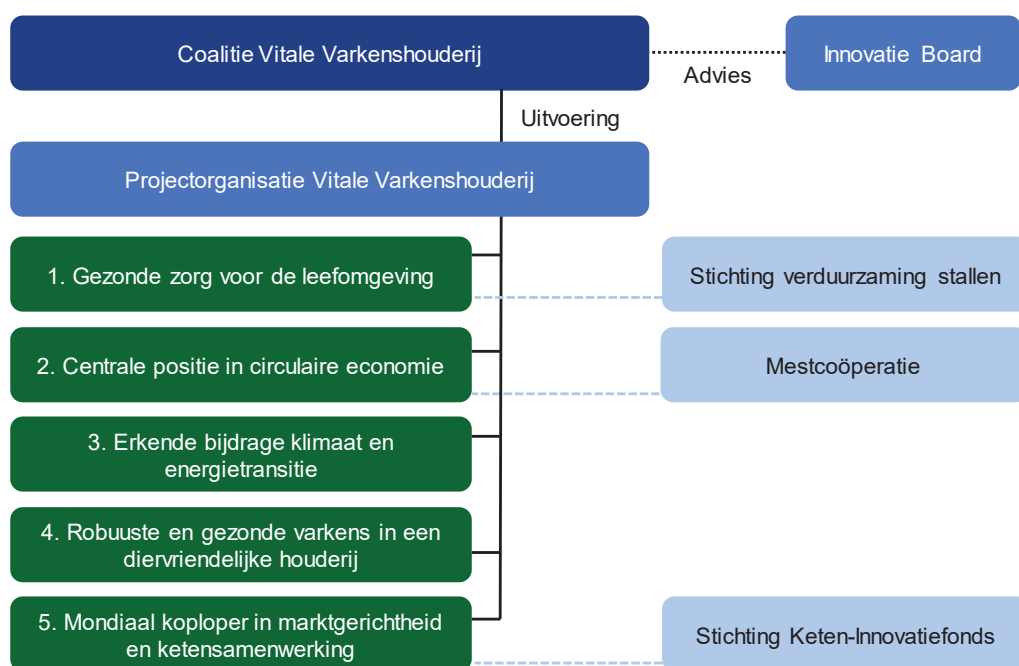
Coalitie Vitale Varkenshouderij

Advies

Innovatie Board

Uitvoering

Projectorganisatie Vitale Varkenshouderij

1. Gezonde zorg voor de leefomgeving

Stichting verduurzaming stallen

2. Centrale positie in circulaire economie

Mestcoöperatie

3. Erkende bijdrage klimaat en energietransitie

4. Robuuste en gezonde varkens in een diervriendelijke houderij

5. Mondiaal koploper in marktgerichtheid en ketensamenwerking

Stichting Keten-Innovatiefonds